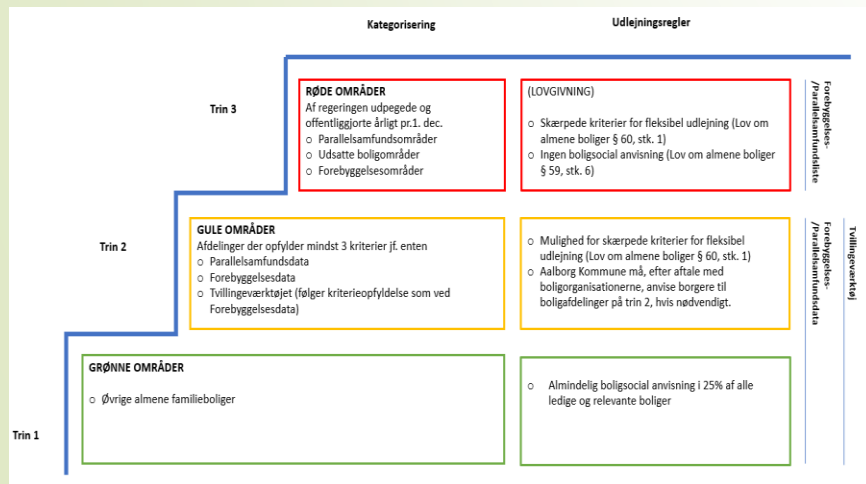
Kategorisering

Udlejningsregler

Trin 3

RØDE OMRÅDER
Af regeringen udpegede og offentliggjorte årligt pr.1. dec.
o Parallelsamfundsområder
o Udsatte boligområder
o Forebyggelsesområder

(LOVGIVNING)
o Skærpede kriterier for fleksibel udlejning (Lov om almene boliger § 60, stk. 1)
o Ingen boligsocial anvisning (Lov om almene boliger § 59, stk. 6)

Forebyggelses-/Parallelsamfundsliste

Trin 2

GULE OMRÅDER
Afdelinger der opfylder mindst 3 kriterier jf. enten
o Parallelsamfundsdata
o Forebyggelsesdata
o Tvillingeværktøjet (følger kriterieopfyldelse som ved Forebyggelsesdata)

o Mulighed for skærpede kriterier for fleksibel udlejning (Lov om almene boliger § 60, stk. 1)
o Aalborg Kommune må, efter aftale med boligorganisationerne, anvise borgere til boligafdelinger på trin 2, hvis nødvendigt.

Forebyggelses-/Parallelsamfundsdata

Tvillingeværktøj

GRØNNE OMRÅDER
o Øvrige almene familieboliger

o Almindelig boligsocial anvisning i 25% af alle ledige og relevante boliger

Trin 1